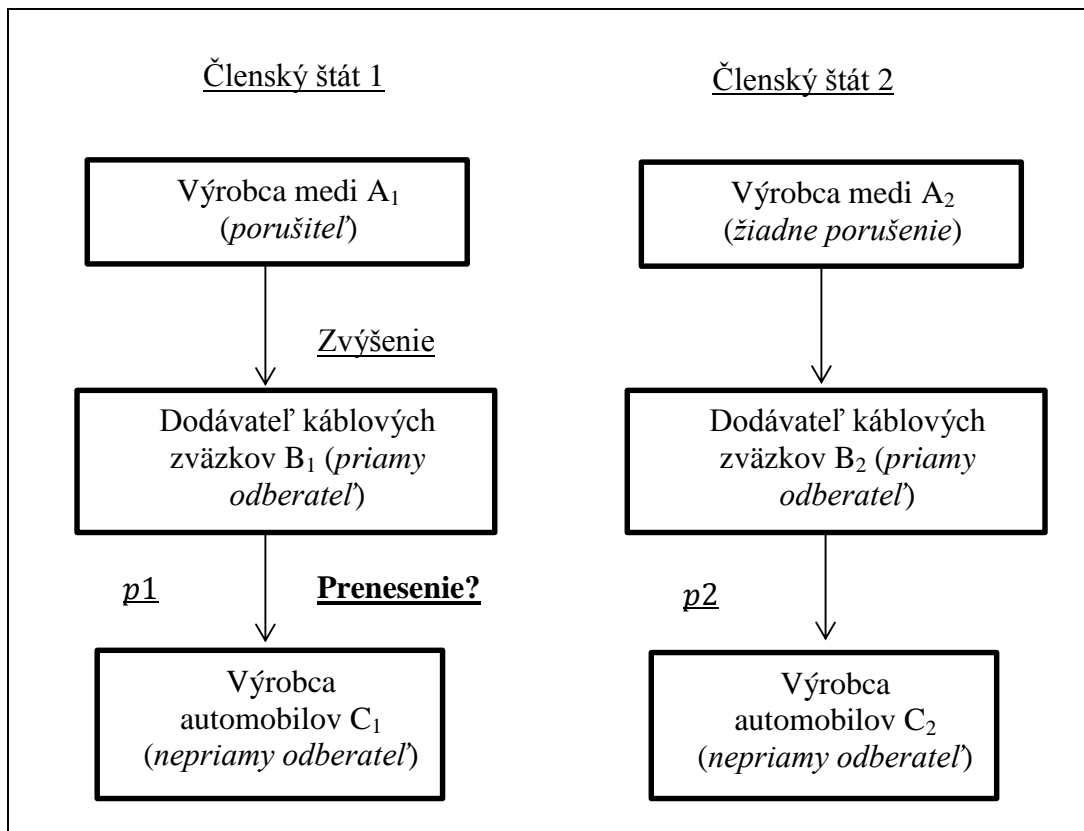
Členský štát 1

Výrobca medi $A_1$ (porušiteľ)

Zvýšenie

Dodávateľ káblových zväzkov $B_1$ (priamy odberateľ)

$\underline{p1}$

Prenesenie?

Výrobca automobilov $C_1$ (nepriamy odberateľ)

Členský štát 2

Výrobca medi $A_2$ (žiadne porušenie)

Dodávateľ káblových zväzkov $B_2$ (priamy odberateľ)

$\underline{p2}$

Výrobca automobilov $C_2$ (nepriamy odberateľ)